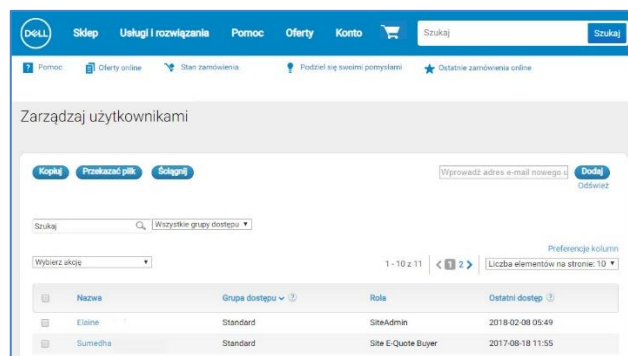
DELL Sklep Usługi i rozwiązania Pomoc Oferty Konto Szukaj Szukaj

Pomoc Oferty online Stan zamówienia Podziel się swoimi pomysłami Ostatnie zamówienia online

Zarządzaj użytkownikami

Kopiuj Przekazać plik Ściągnij

Wprowadź adres e-mail nowego u Dodaj Odśwież

Szukaj Wszystkie grupy dostępu ▼

Preferencje kolumn

Wybierz akcję ▼ 1 - 10 z 11 1 2 Liczba elementów na stronie: 10 ▼

| | Nazwa | Grupa dostępu | Rola | Ostatni dostęp |
|---|---|---|---|---|
| | Elaine | Standard | SiteAdmin | 2018-02-08 05:49 |
| | Sumedha | Standard | Site E-Quote Buyer | 2017-08-18 11:55 |